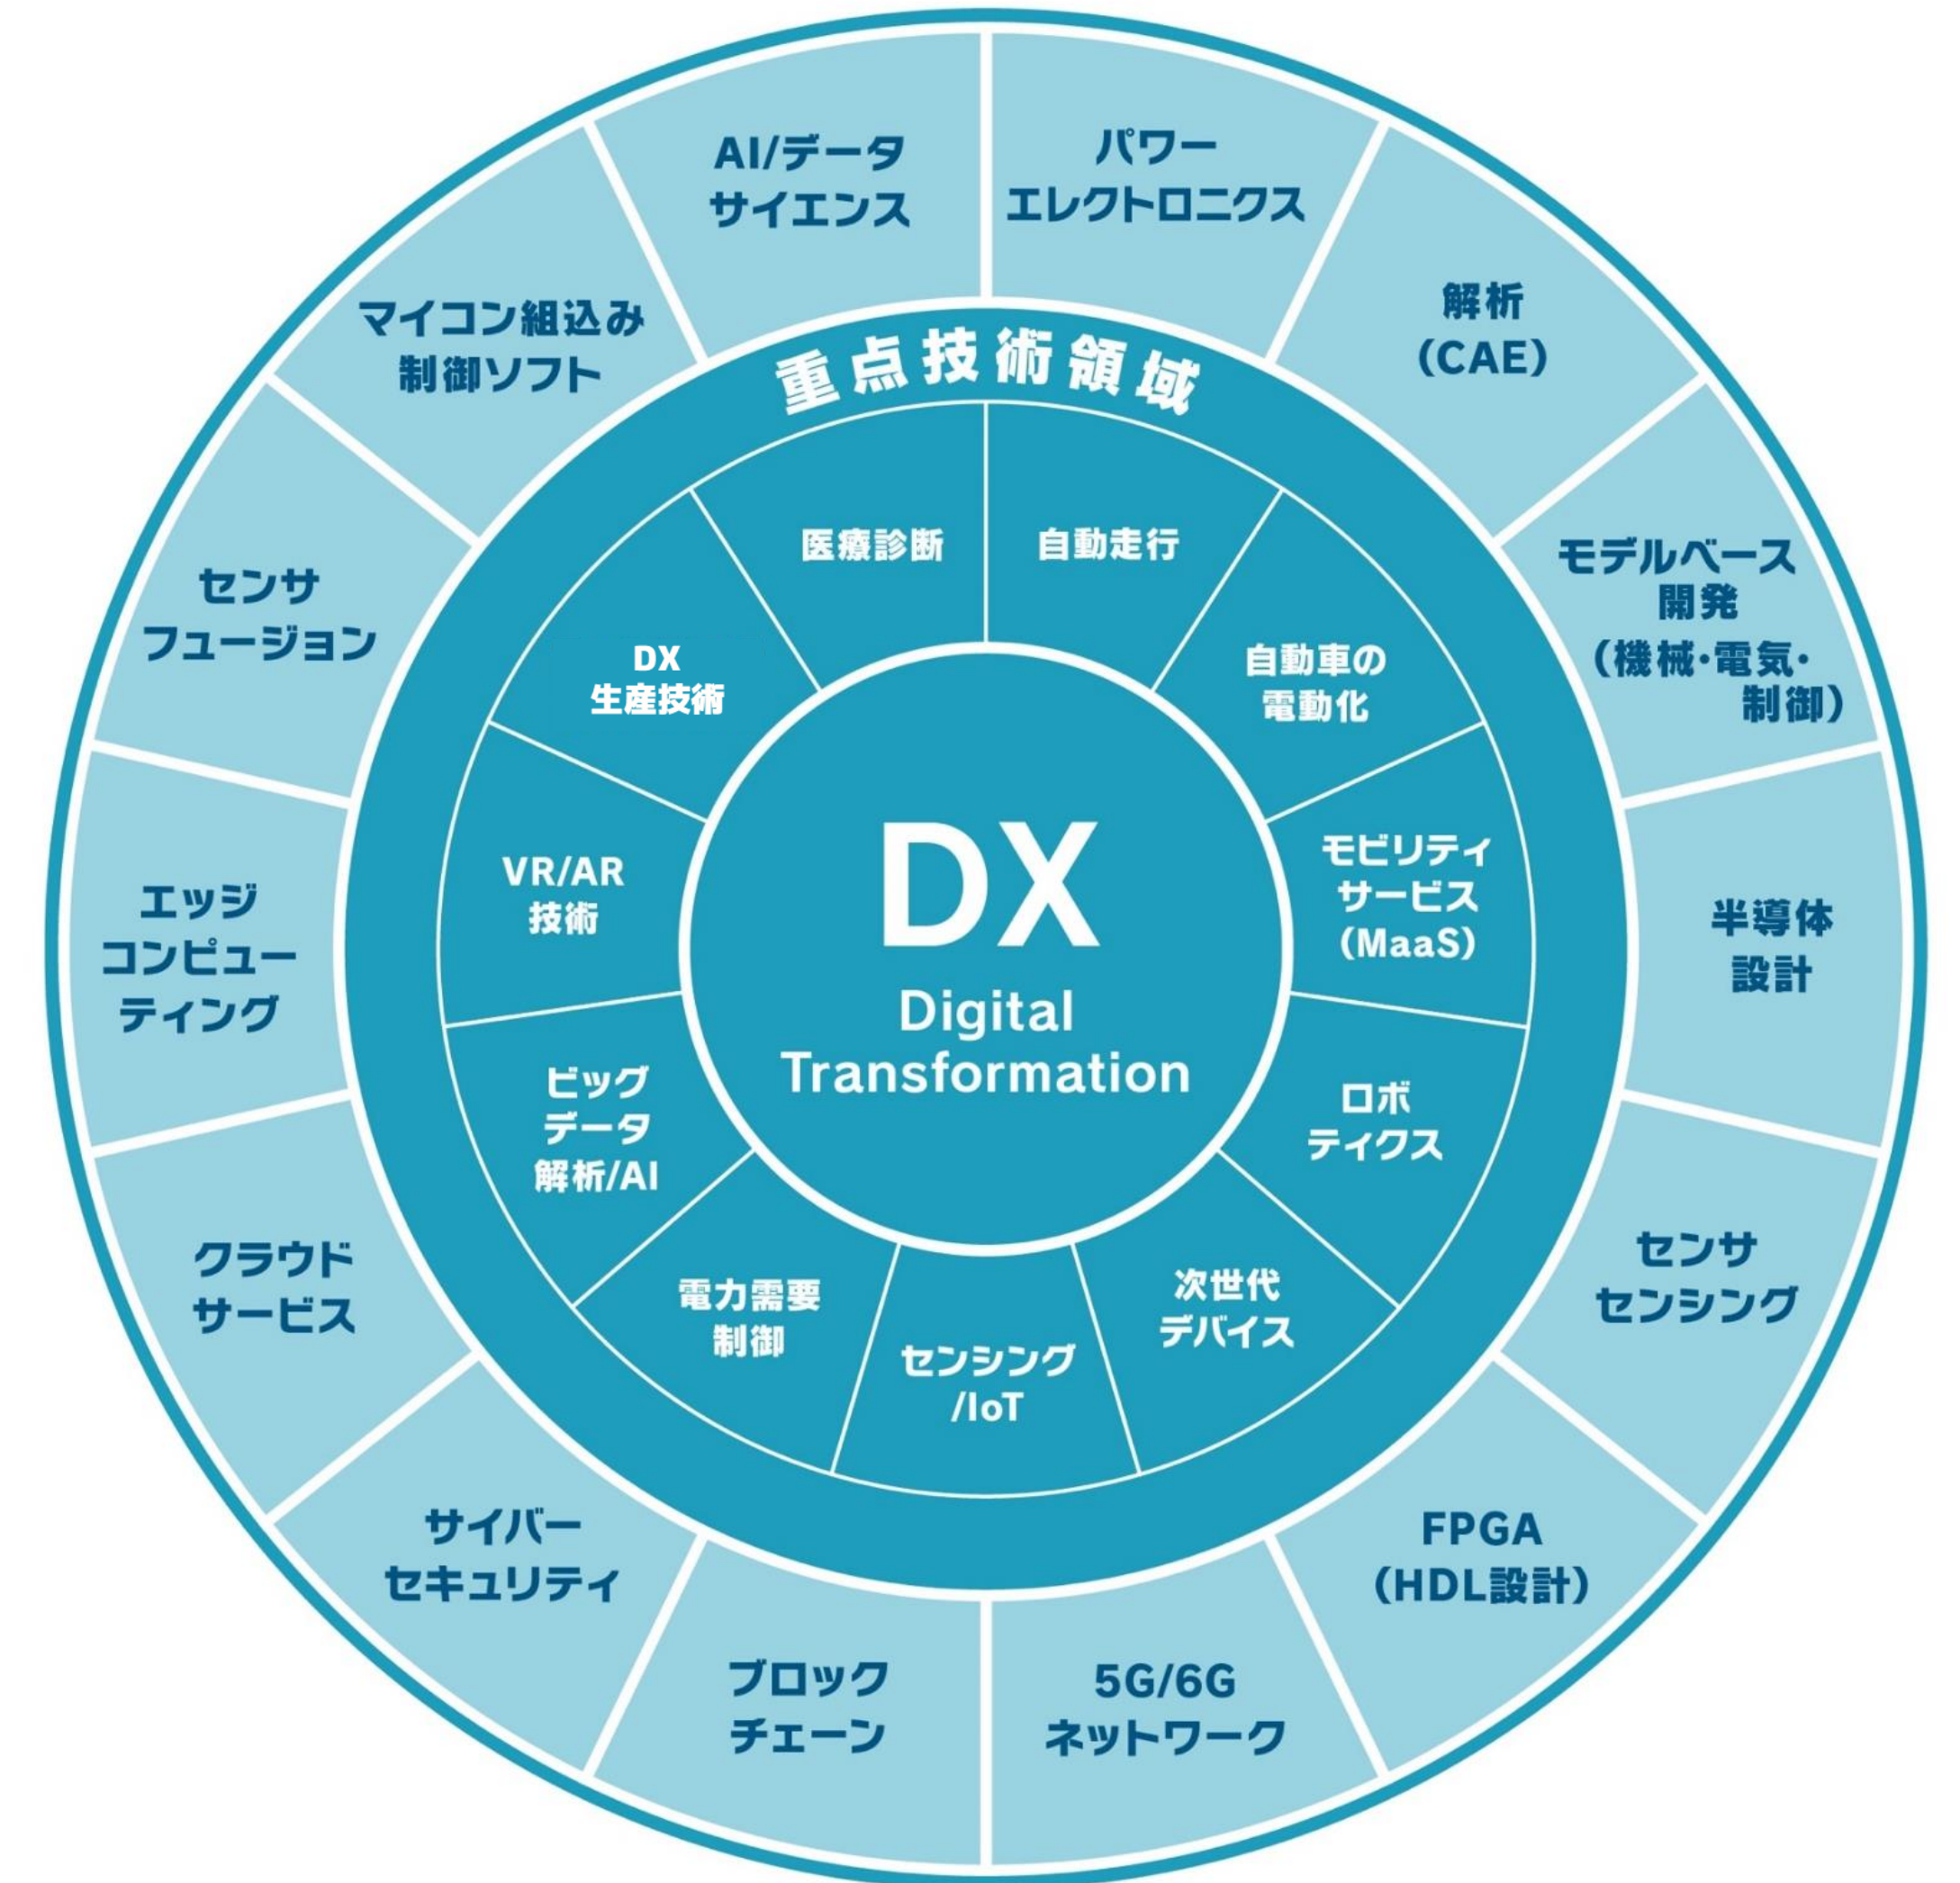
DX
Digital Transformation

重点技術領域

医療診断
自動走行
自動車の電動化
モビリティサービス(MaaS)
ロボティクス
次世代デバイス
センシング/IoT
電力需要制御
ビッグデータ解析/AI
VR/AR技術
DX生産技術

AI/データサイエンス
パワーエレクトロニクス
解析(CAE)
モデルベース開発(機械･電気･制御)
半導体設計
センサセンシング
FPGA(HDL設計)
5G/6Gネットワーク
ブロックチェーン
サイバーセキュリティ
クラウドサービス
エッジコンピューティング
センサフュージョン
マイコン組込み制御ソフト